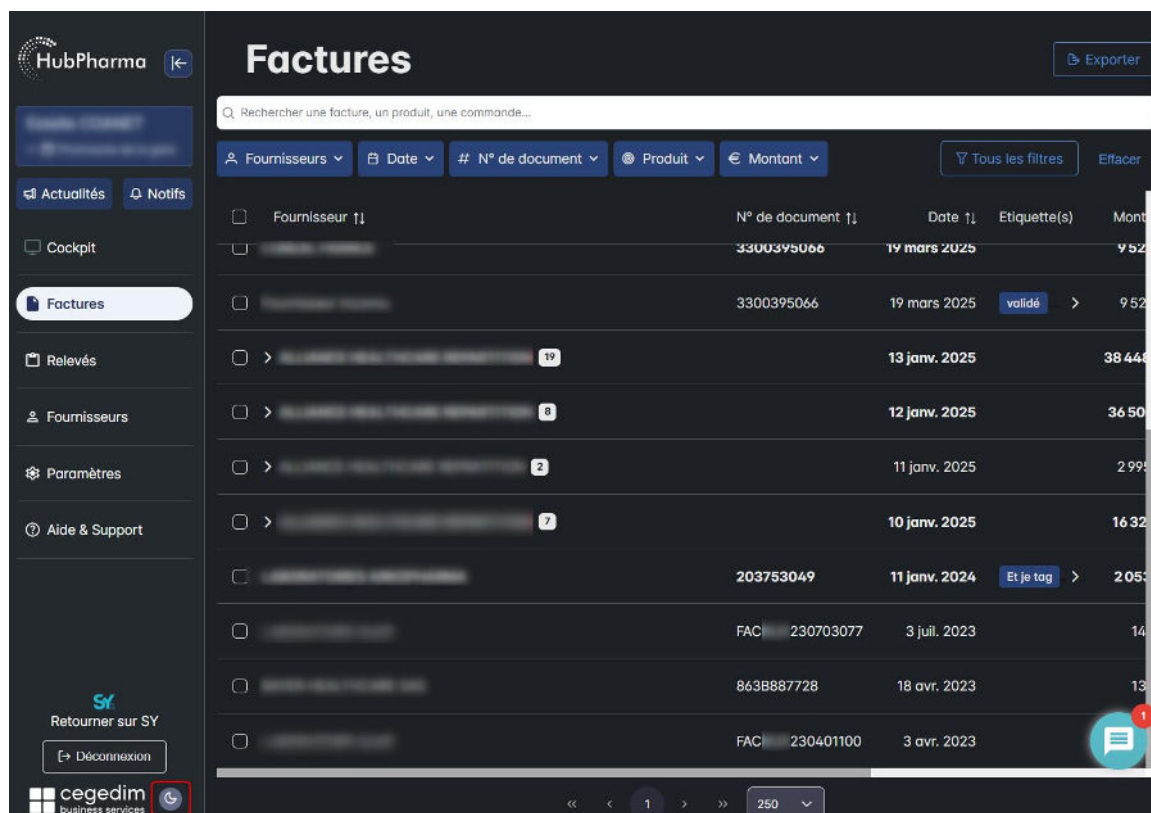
HubPharma

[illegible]
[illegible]

Actualités
Notifs

Cockpit
Factures
Relevés
Fournisseurs
Paramètres
Aide & Support

SY
Retourner sur SY
Déconnexion

cegedim
business services

Factures

Exporter

Rechercher une facture, un produit, une commande...

Fournisseurs
Date
# N° de document
Produit
€ Montant
Tous les filtres
Effacer

| | Fournisseur ↑↓ | N° de document ↑↓ | Date ↑↓ | Etiquette(s) | Mont |
|---|---|---|---|---|---|
| | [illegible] | 3300395066 | 19 mars 2025 | | 952 |
| | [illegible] | 3300395066 | 19 mars 2025 | validé > | 952 |
| > | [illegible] 19 | | 13 janv. 2025 | | 38 44 |
| > | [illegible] 8 | | 12 janv. 2025 | | 36 50 |
| > | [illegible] 2 | | 11 janv. 2025 | | 299 |
| > | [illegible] 7 | | 10 janv. 2025 | | 16 32 |
| | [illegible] | 203753049 | 11 janv. 2024 | Et je tag > | 205 |
| | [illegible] | FAC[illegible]230703077 | 3 juil. 2023 | | 14 |
| | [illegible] | 863B887728 | 18 avr. 2023 | | 13 |
| | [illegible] | FAC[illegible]230401100 | 3 avr. 2023 | | |

1

« ‹ 1 › » 250